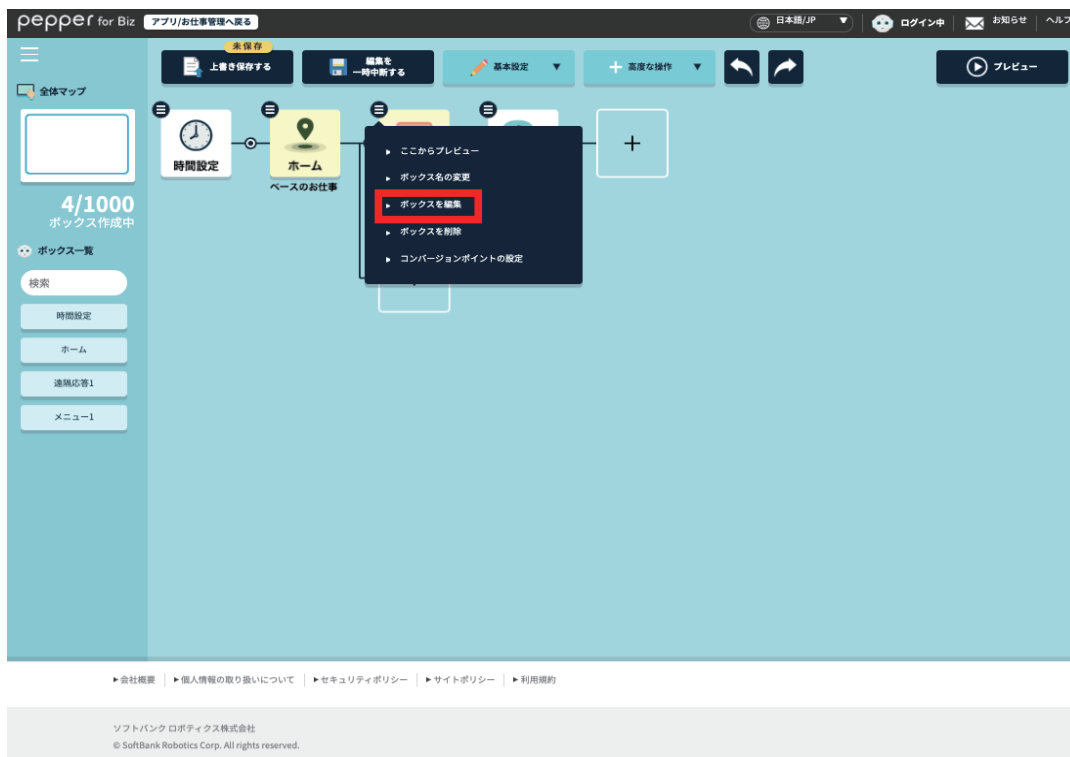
pepper for Biz アプリ/お仕事管理へ戻る

日本語/JP ▼ ログイン中 お知らせ ヘルプ

未保存
上書き保存する
編集を一時中断する
基本設定 ▼
＋ 高度な操作 ▼
プレビュー

全体マップ

4/1000
ボックス作成中

ボックス一覧
検索
時間設定
ホーム
適職応答1
メニュー1

時間設定
ホーム
ベースのお仕事
＋

▸ ここからプレビュー
▸ ボックス名の変更
▸ ボックスを編集
▸ ボックスを削除
▸ コンバージョンポイントの設定

▸会社概要 | ▸個人情報の取り扱いについて | ▸セキュリティポリシー | ▸サイトポリシー | ▸利用規約

ソフトバンク ロボティクス株式会社
© SoftBank Robotics Corp. All rights reserved.